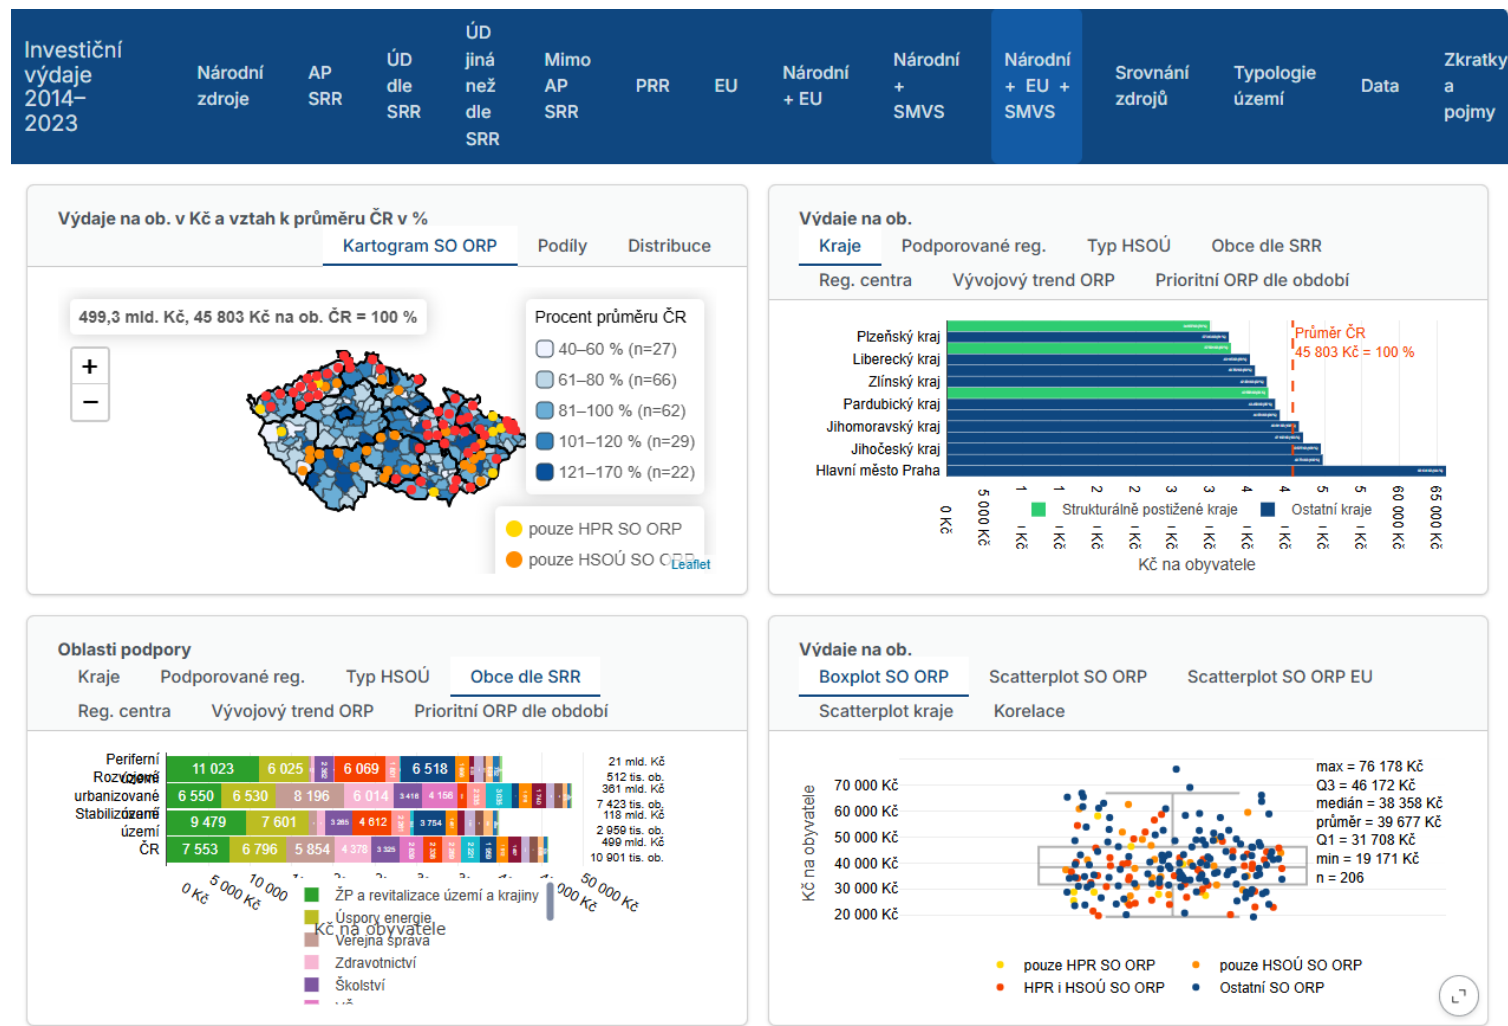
Investiční výdaje 2014–2023

Národní zdroje
AP SRR
ÚD dle SRR
ÚD jiná než dle SRR
Mimo AP SRR
PRR
EU
Národní + EU
Národní + SMVS
Národní + EU + SMVS
Srovnání zdrojů
Typologie území
Data
Zkratky a pojmy

Výdaje na ob. v Kč a vztah k průměru ČR v %
Kartogram SO ORP
Podíly
Distribuce

499,3 mld. Kč, 45 803 Kč na ob. ČR = 100 %
+
−

Procent průměru ČR
40–60 % (n=27)
61–80 % (n=66)
81–100 % (n=62)
101–120 % (n=29)
121–170 % (n=22)

pouze HPR SO ORP
pouze HSOÚ SO ORP
Leaflet

Výdaje na ob.
Kraje
Podporované reg.
Typ HSOÚ
Obce dle SRR
Reg. centra
Vývojový trend ORP
Prioritní ORP dle období

Plzeňský kraj
Liberecký kraj
Zlínský kraj
Pardubický kraj
Jihomoravský kraj
Jihočeský kraj
Hlavní město Praha

Průměr ČR
45 803 Kč = 100 %

0 Kč
5 000 Kč
1 Kč
1 Kč
2 Kč
2 Kč
3 Kč
3 Kč
4 Kč
4 Kč
5 Kč
5 Kč
60 000 Kč
65 000 Kč

Strukturálně postižené kraje
Ostatní kraje
Kč na obyvatele

Oblasti podpory
Kraje
Podporované reg.
Typ HSOÚ
Obce dle SRR
Reg. centra
Vývojový trend ORP
Prioritní ORP dle období

Periferní
Rozvojové území
urbanizované
Stabilizované území
ČR

| 11 023 | 6 025 | 6 069 | 6 518 | 21 mld. Kč 512 tis. ob. |
|---|---|---|---|---|
| 6 550 | 6 530 | 8 196 | 6 014 | 361 mld. Kč 7 423 tis. ob. |
| 9 479 | 7 601 | 4 612 | 3 754 | 118 mld. Kč 2 959 tis. ob. |
| 7 553 | 6 796 | 5 854 | 4 378 | 499 mld. Kč 10 901 tis. ob. |

0 Kč
5 000 Kč
10 000
50 000 Kč
000 Kč
Kč na obyvatele

ŽP a revitalizace území a krajiny
Úspory energie
Veřejná správa
Zdravotnictví
Školství

Výdaje na ob.
Boxplot SO ORP
Scatterplot SO ORP
Scatterplot SO ORP EU
Scatterplot kraje
Korelace

Kč na obyvatele
70 000 Kč
60 000 Kč
50 000 Kč
40 000 Kč
30 000 Kč
20 000 Kč

max = 76 178 Kč
Q3 = 46 172 Kč
medián = 38 358 Kč
průměr = 39 677 Kč
Q1 = 31 708 Kč
min = 19 171 Kč
n = 206

pouze HPR SO ORP
pouze HSOÚ SO ORP
HPR i HSOÚ SO ORP
Ostatní SO ORP